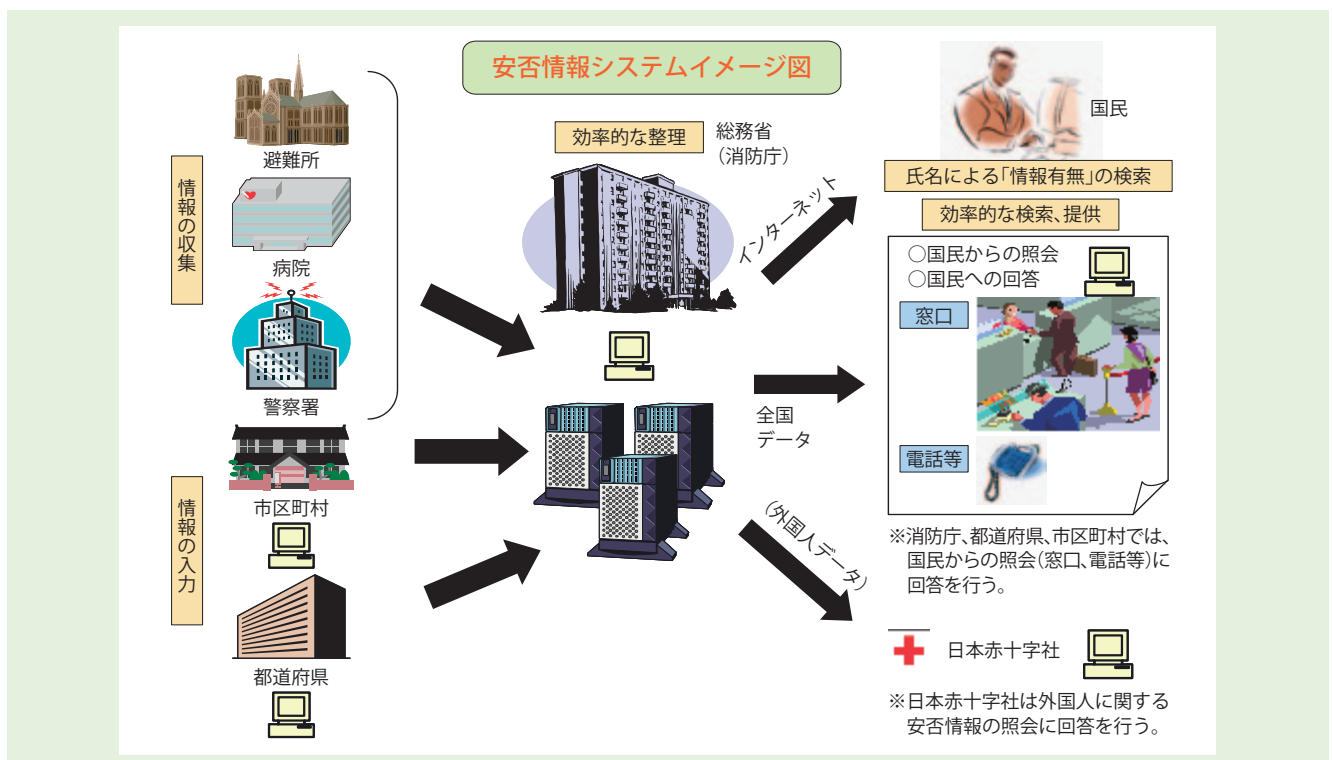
安否情報システムイメージ図

情報の収集

避難所

病院

警察署

情報の入力

市区町村

都道府県

効率的な整理

総務省
（消防庁）

インターネット

全国
データ

（外国人データ）

国民

氏名による「情報有無」の検索

効率的な検索、提供

○国民からの照会
○国民への回答

窓口

電話等

※消防庁、都道府県、市区町村では、国民からの照会（窓口、電話等）に回答を行う。

日本赤十字社

※日本赤十字社は外国人に関する安否情報の照会に回答を行う。